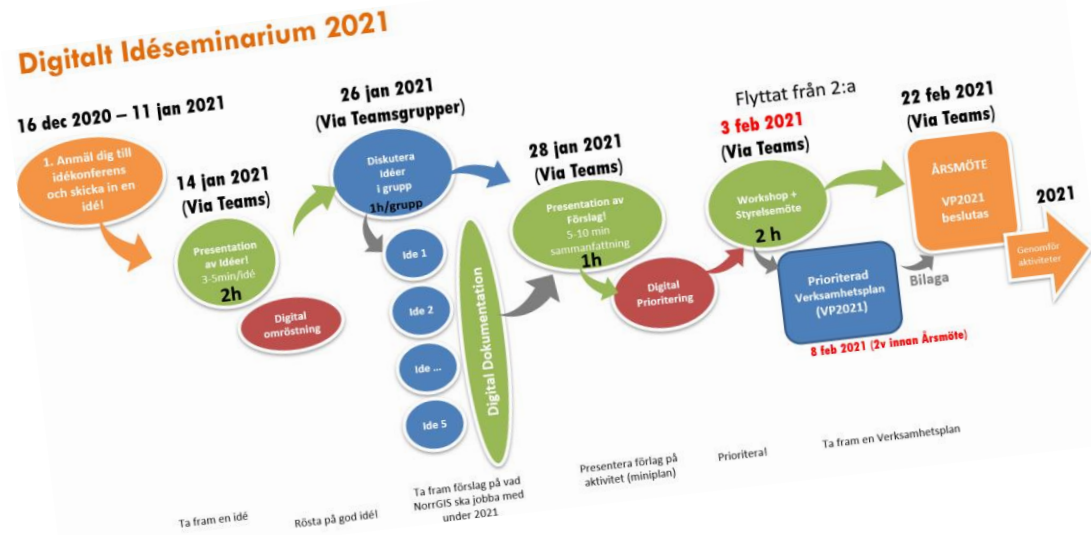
Digitalt Idéseminarium 2021

16 dec 2020 – 11 jan 2021

1. Anmäl dig till idékonferens och skicka in en idé!

14 jan 2021
(Via Teams)

Presentation av Idéer!
3-5min/idé
2h

Digital omröstning

26 jan 2021
(Via Teamsgrupper)

Diskutera Idéer i grupp
1h/grupp

Ide 1

Ide 2

Ide ...

Ide 5

Digital Dokumentation

28 jan 2021
(Via Teams)

Presentation av Förslag!
5-10 min sammanfattning
1h

Digital Prioritering

Flyttat från 2:a
3 feb 2021
(Via Teams)

Workshop + Styrelsemöte
2 h

Prioriterad Verksamhetsplan (VP2021)

8 feb 2021 (2v innan Årsmöte)

Bilaga

22 feb 2021
(Via Teams)

ÅRSMÖTE
VP2021 beslutas

2021

Genomför aktiviteter

Ta fram en idé

Rösta på god idé!

Ta fram förslag på vad NorrGIS ska jobba med under 2021

Presentera förlag på aktivitet (miniplan)

Prioritera!

Ta fram en Verksamhetsplan